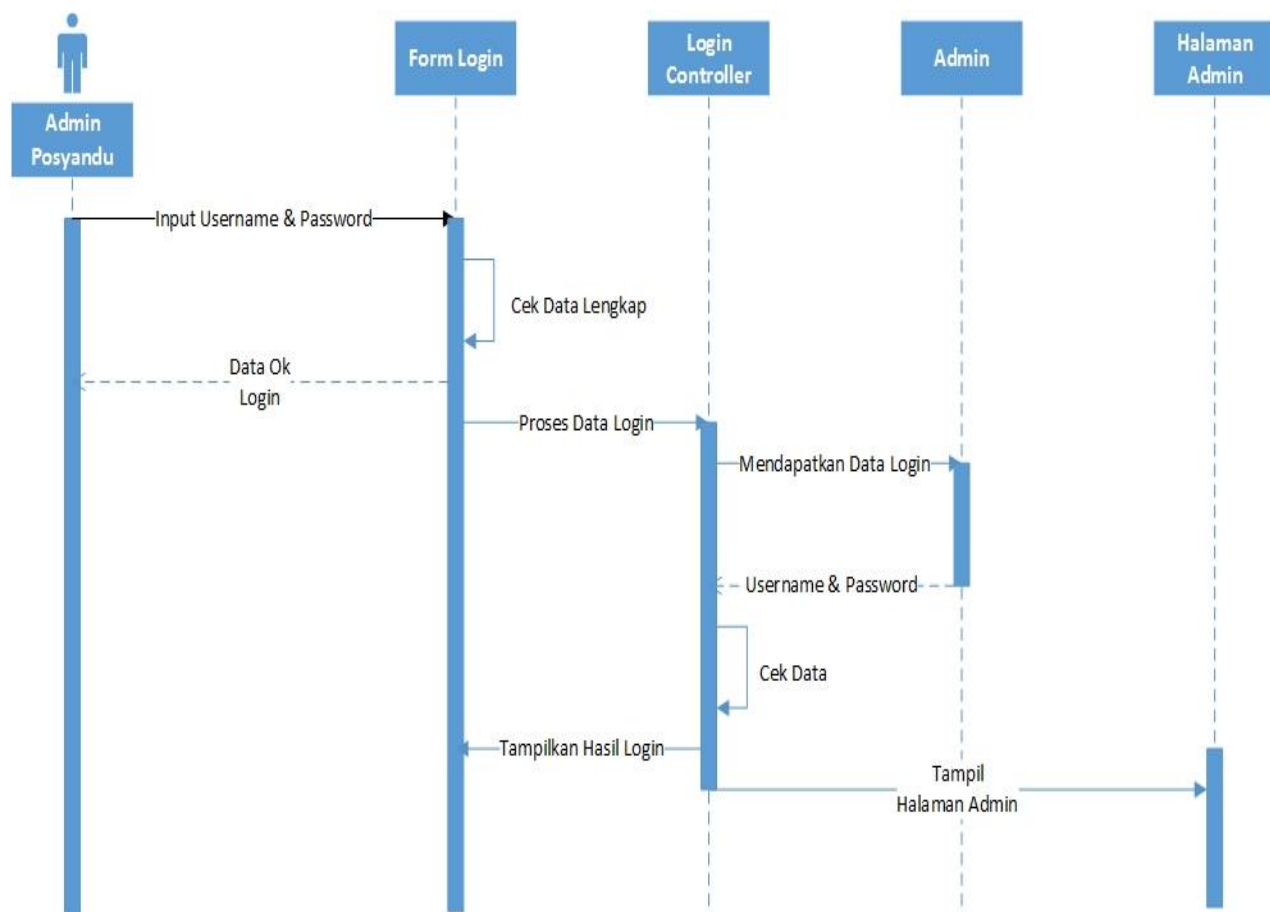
Admin Posyandu

Form Login

Login Controller

Admin

Halaman Admin

Input Username & Password

Cek Data Lengkap

Data Ok Login

Proses Data Login

Mendapatkan Data Login

Username & Password

Cek Data

Tampilkan Hasil Login

Tampil Halaman Admin